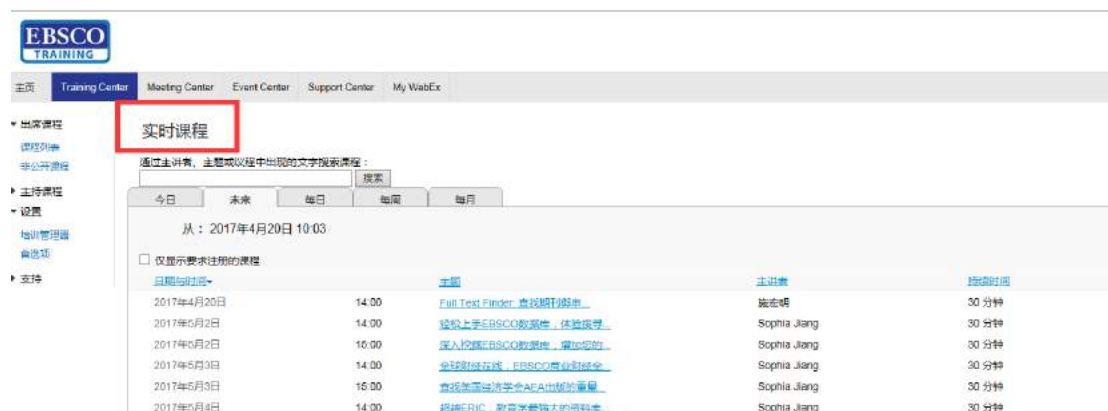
EBSCO
TRAINING

主页 | Training Center | Meeting Center | Event Center | Support Center | My WebEx

▾ 出席课程
课程列表
非公开课程
▸ 主持课程
▾ 设置
培训管理器
首选项
▸ 支持

实时课程

通过主讲者、主题或议程中出现的文字搜索课程：
搜索

今日 | 未来 | 每日 | 每周 | 每月

从：2017年4月20日 10:03

仅显示要求注册的课程

| 日期与时间▾ | | 主题 | 主讲者 | 持续时间 |
|---|---|---|---|---|
| 2017年4月20日 | 14:00 | Full Text Finder: 查找期刊整本... | 施宏明 | 30 分钟 |
| 2017年5月2日 | 14:00 | 轻松上手EBSCO数据库，体验探寻... | Sophia Jiang | 30 分钟 |
| 2017年5月2日 | 15:00 | 深入挖掘EBSCO数据库，增加您的... | Sophia Jiang | 30 分钟 |
| 2017年5月3日 | 14:00 | 全球财经在线，EBSCO商业财经全... | Sophia Jiang | 30 分钟 |
| 2017年5月3日 | 15:00 | 查找美国经济学会AEA出版的重量... | Sophia Jiang | 30 分钟 |
| 2017年5月4日 | 14:00 | 解读ERIC，教育学最强大的资料库... | Sophia Jiang | 30 分钟 |